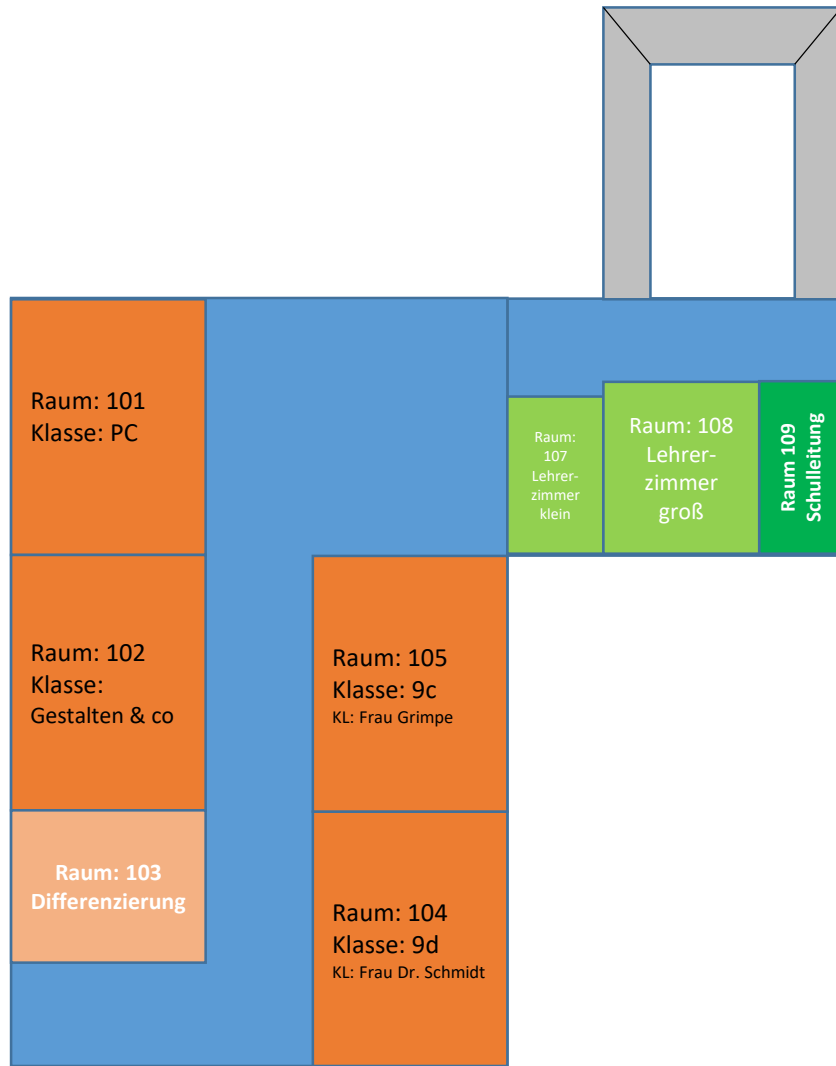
Raum: 101
Klasse: PC

Raum: 102
Klasse:
Gestalten & co

Raum: 103
Differenzierung

Raum: 105
Klasse: 9c
KL: Frau Grimpe

Raum: 104
Klasse: 9d
KL: Frau Dr. Schmidt

Raum: 107
Lehrerzimmer
klein

Raum: 108
Lehrerzimmer
groß

Raum 109
Schulleitung